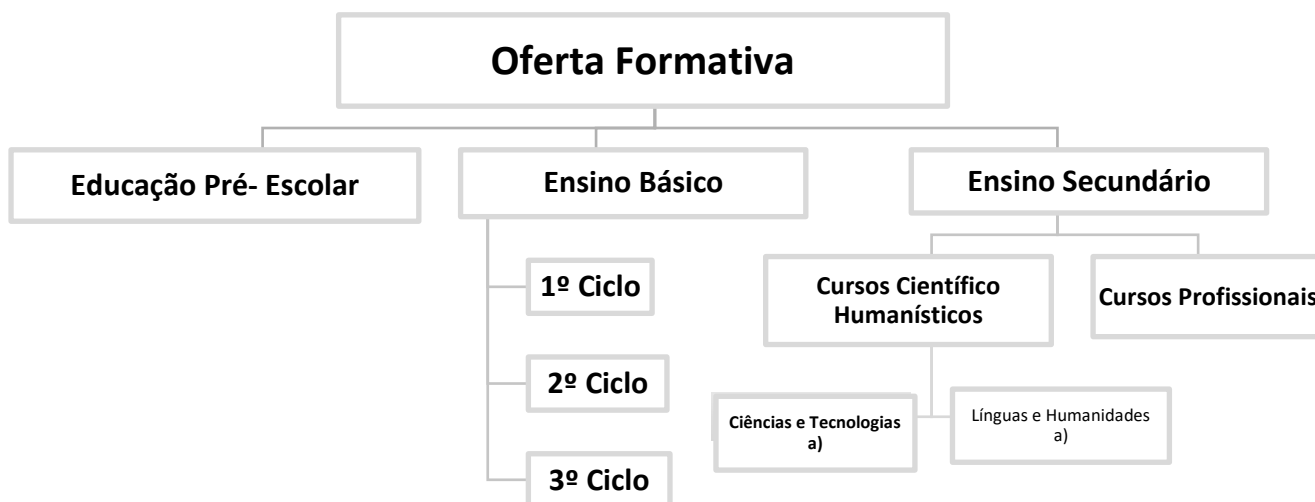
Oferta Formativa

Educação Pré- Escolar

Ensino Básico

1º Ciclo

2º Ciclo

3º Ciclo

Ensino Secundário

Cursos Científico Humanísticos

Cursos Profissionais

Ciências e Tecnologias a)

Línguas e Humanidades a)